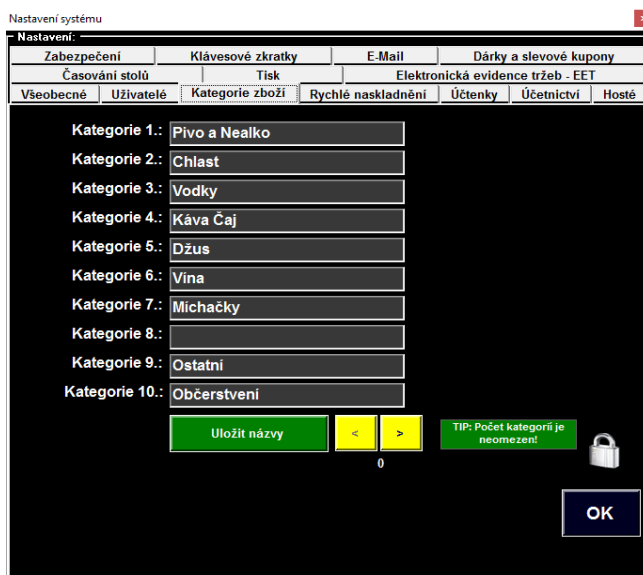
Nastavení systému

Nastavení:

Zabezpečení | Klávesové zkratky | E-Mail | Dárky a slevové kupony

Časování stolů | Tisk | Elektronická evidence tržeb - EET

Všeobecné | Uživatelé | Kategorie zboží | Rychlé naskladnění | Účtenky | Účetnictví | Hosté

Kategorie 1.: Pivo a Nealko
Kategorie 2.: Chlast
Kategorie 3.: Vodky
Kategorie 4.: Káva Čaj
Kategorie 5.: Džus
Kategorie 6.: Vína
Kategorie 7.: Míchačky
Kategorie 8.:
Kategorie 9.: Ostatní
Kategorie 10.: Občerstvení

Uložit názvy
<
>
0
TIP: Počet kategorií je neomezen!

OK